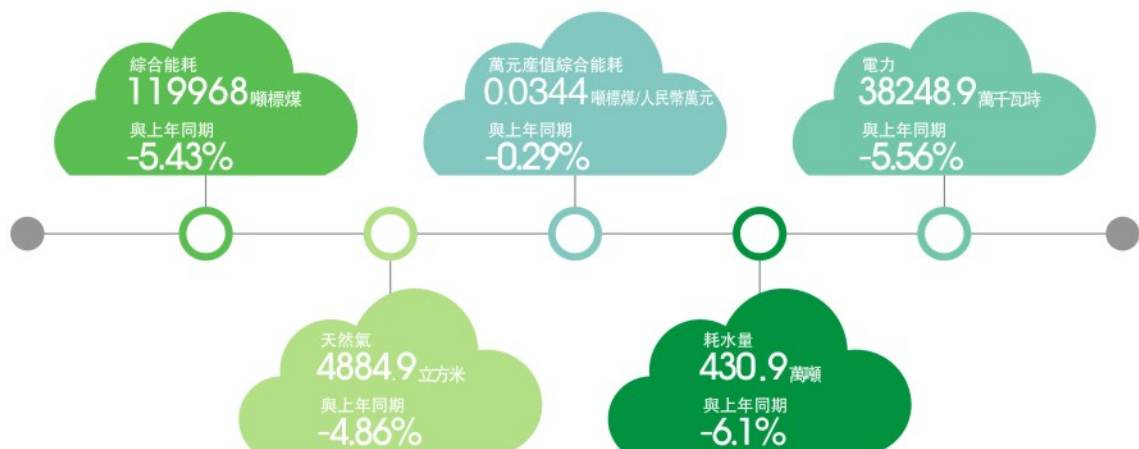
綜合能耗
119968噸標煤
與上年同期
-5.43%

萬元產值綜合能耗
0.0344噸標煤/人民幣萬元
與上年同期
-0.29%

電力
38248.9萬千瓦時
與上年同期
-5.56%

天然氣
4884.9立方米
與上年同期
-4.86%

耗水量
430.9萬噸
與上年同期
-6.1%